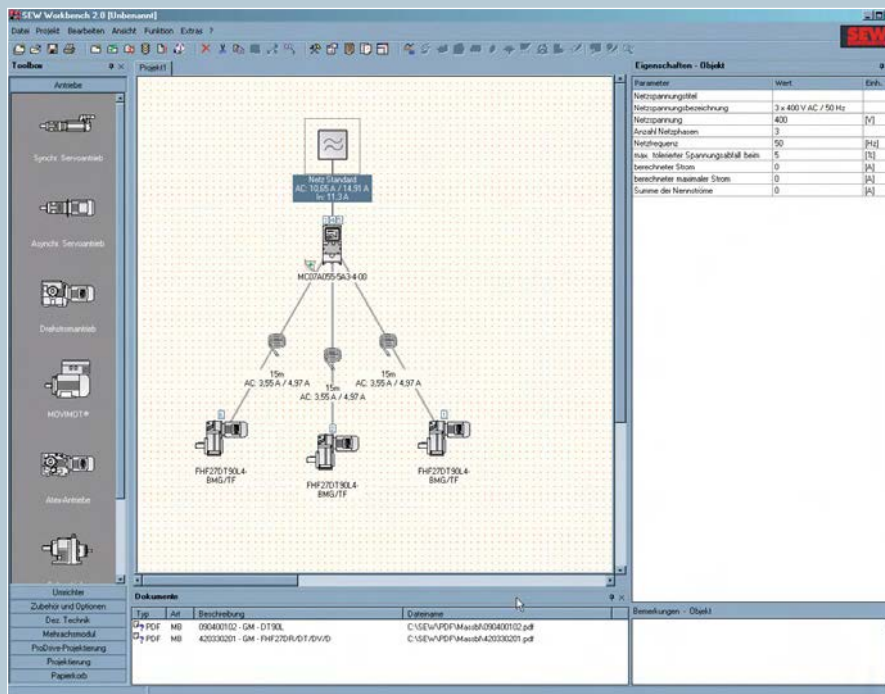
SEW Workbench 2.0 [Unbenannt]

Datei Projekt Bearbeiten Ansicht Funktion Extras ?

SEW

Toolbox

Antriebe

Synchr. Servoantrieb

Asynchr. Servoantrieb

Drehstromantrieb

MOVIMOT®

Atex-Antriebe

Umrichter

Zubehör und Optionen

Dez. Technik

Mehrachsmodul

ProDrive-Projektierung

Projektierung

Papierkorb

Projekt1

Netz Standard
AC: 10,65 A / 14,91 A
In: 11,3 A

MC07A055-5A3-4-00

15m
AC: 3,55 A / 4,97 A

15m
AC: 3,55 A / 4,97 A

15m
AC: 3,55 A / 4,97 A

FHF27DT90L4-BMG/TF

FHF27DT90L4-BMG/TF

FHF27DT90L4-BMG/TF

Eigenschaften - Objekt

| Parameter | Wert | Einh. |
|---|---|---|
| Netzspannungstitel | | |
| Netzspannungsbezeichnung | 3 x 400 V AC / 50 Hz | |
| Netzspannung | 400 | [V] |
| Anzahl Netzphasen | 3 | |
| Netzfrequenz | 50 | [Hz] |
| max. tolerierter Spannungsabfall beim | 5 | [%] |
| berechneter Strom | 0 | [A] |
| berechneter maximaler Strom | 0 | [A] |
| Summe der Nennströme | 0 | [A] |

Dokumente

| Typ | Art | Beschreibung | Dateiname |
|---|---|---|---|
| PDF | MB | 090400102 - GM - DT90L | C:\SEW\PDF\Massb\090400102.pdf |
| PDF | MB | 420330201 - GM - FHF27DR/DT/DV/D | C:\SEW\PDF\Massb\420330201.pdf |

Bemerkungen - Objekt